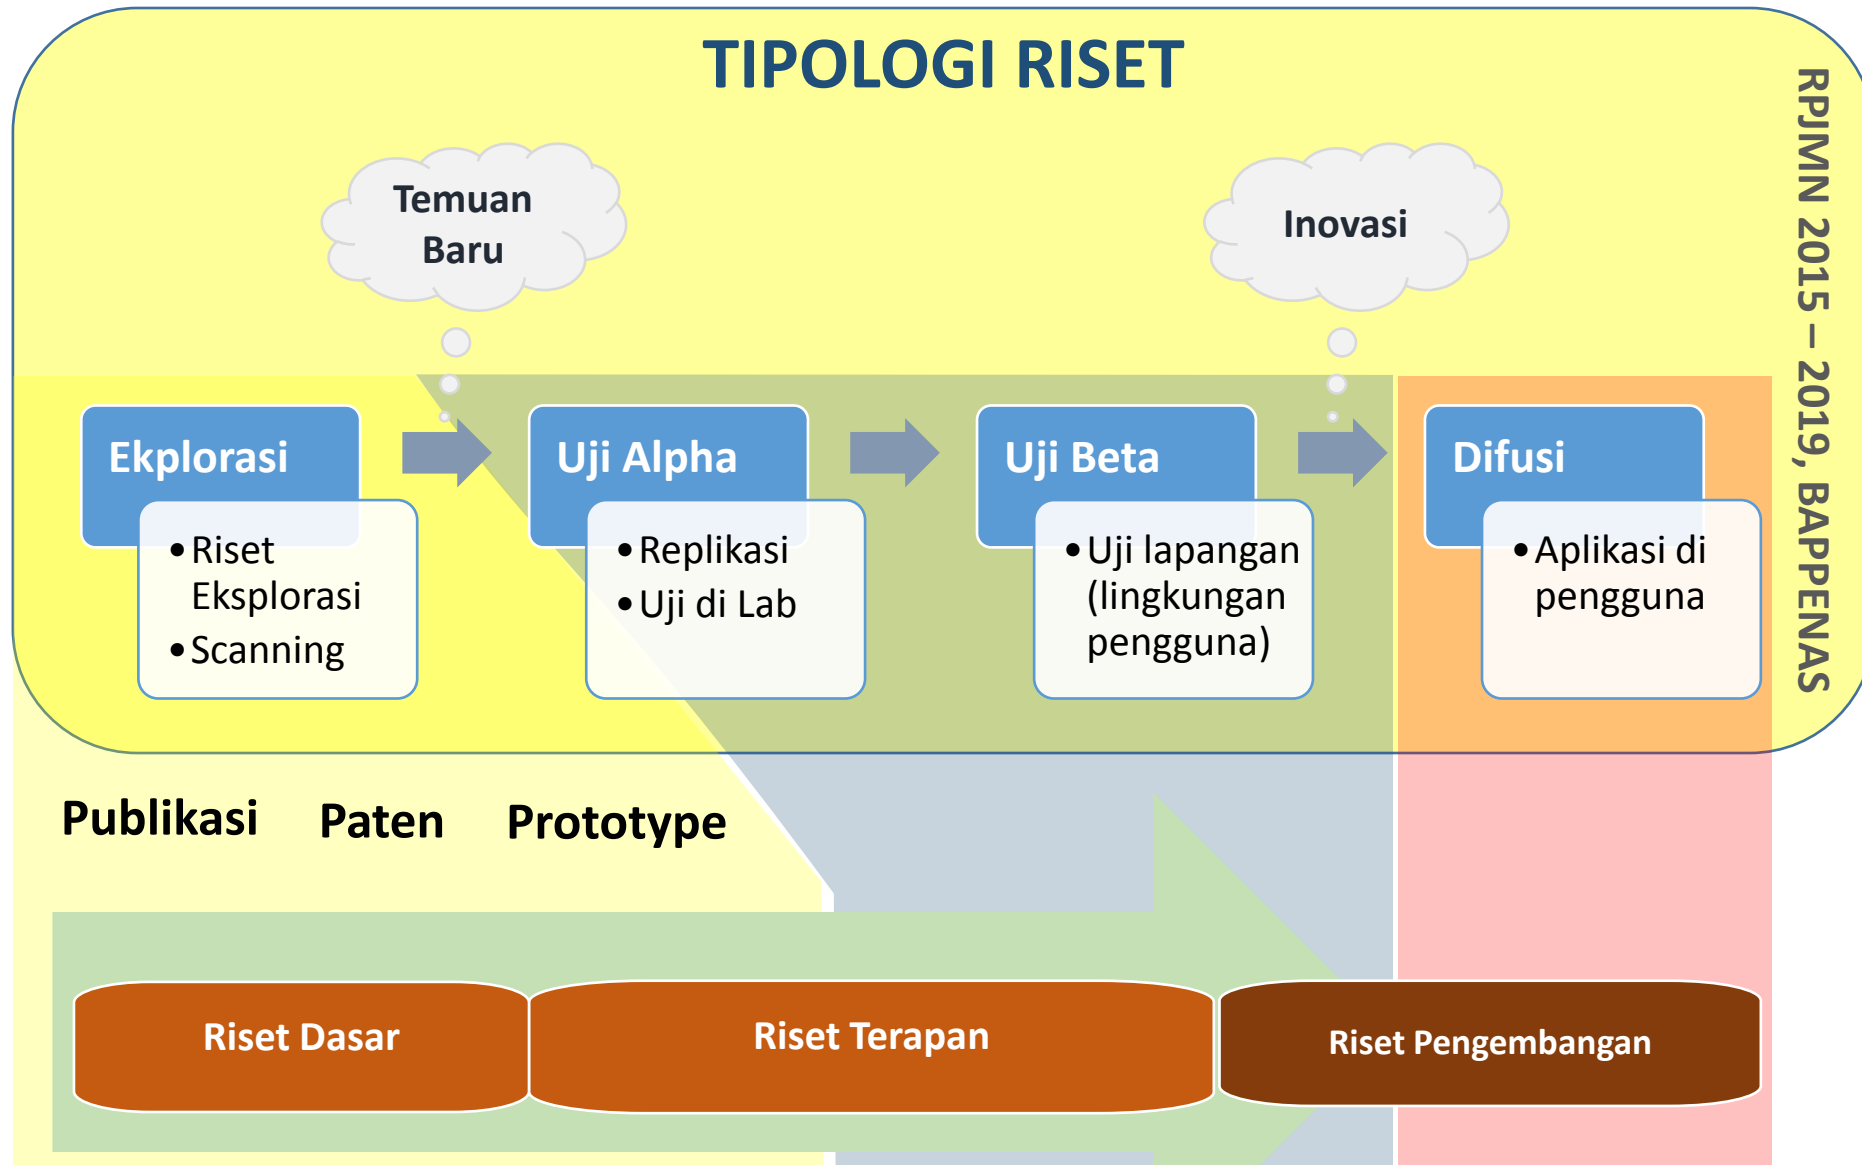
TIPOLOGI RISET

Temuan Baru

Inovasi

RPJMN 2015 – 2019, BAPPENAS

Ekplorasi
• Riset Eksplorasi
• Scanning

Uji Alpha
• Replikasi
• Uji di Lab

Uji Beta
• Uji lapangan (lingkungan pengguna)

Difusi
• Aplikasi di pengguna

Publikasi

Paten

Prototype

Riset Dasar

Riset Terapan

Riset Pengembangan